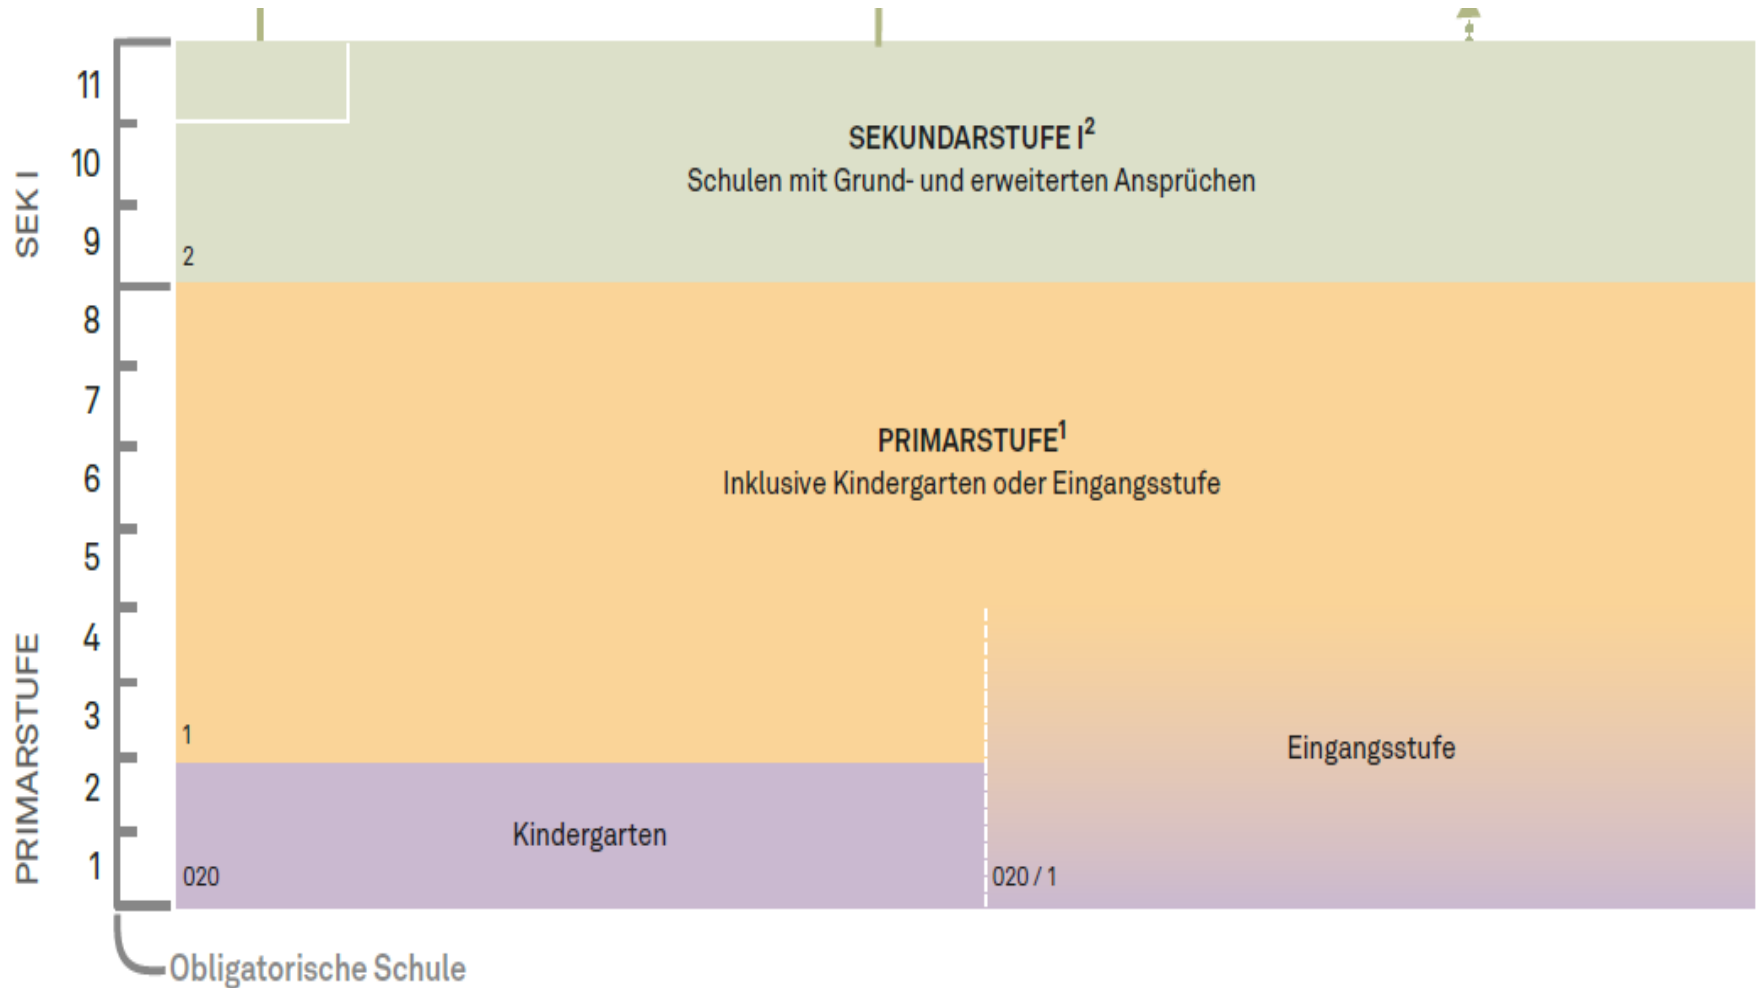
SEK I

PRIMARSTUFE

11
10
9
8
7
6
5
4
3
2
1

SEKUNDARSTUFE I$^2$
Schulen mit Grund- und erweiterten Ansprüchen

2

PRIMARSTUFE$^1$
Inklusive Kindergarten oder Eingangsstufe

1

Eingangsstufe

Kindergarten

020

020 / 1

Obligatorische Schule